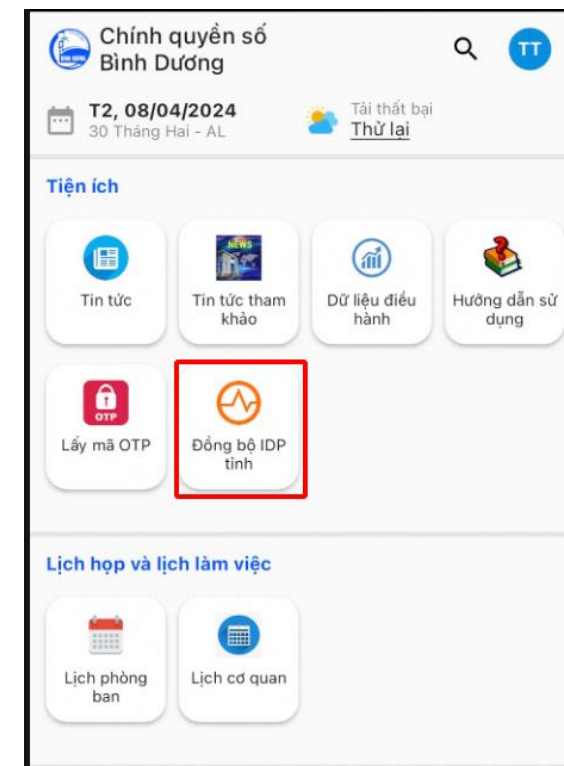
Chính quyền số
Bình Dương

TT

T2, 08/04/2024
30 Tháng Hai - AL

Tải thất bại
Thử lại

Tiện ích

Tin tức

NEWS
Tin tức tham khảo

Dữ liệu điều hành

Hướng dẫn sử dụng

OTP
Lấy mã OTP

Đồng bộ IDP tỉnh

Lịch họp và lịch làm việc

Lịch phòng ban

Lịch cơ quan